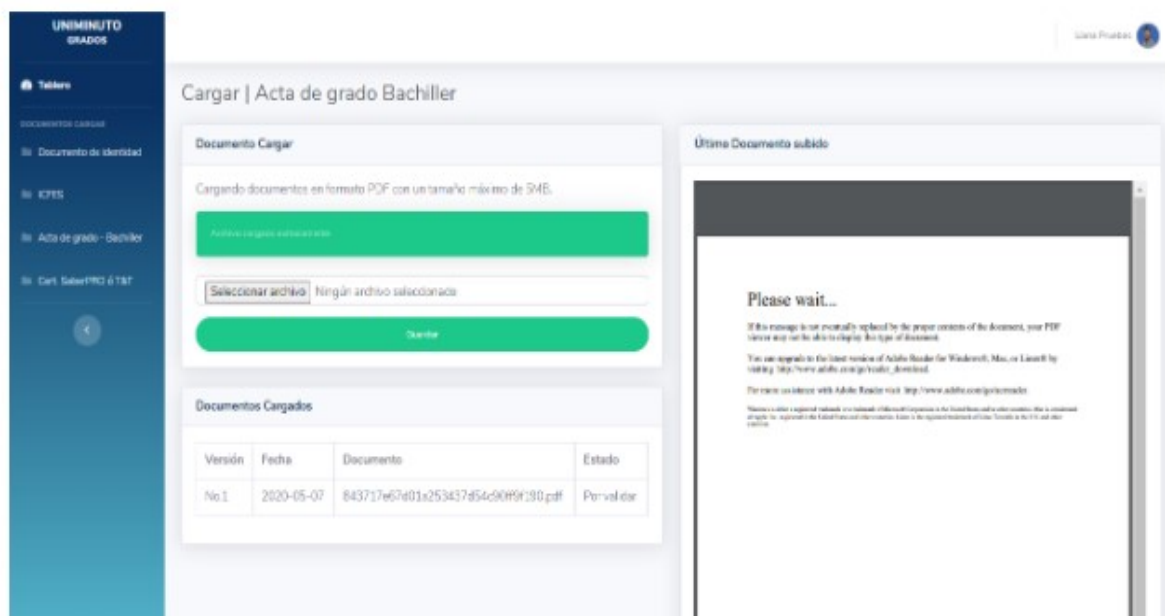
UNIMINUTO
GRADOS

Tablero

DOCUMENTOS CARGAR

Documento de identidad

ICFES

Acta de grado - Bachiller

Cert. SaberPRO ó T&T

Liana Pruebas

Cargar | Acta de grado Bachiller

Documento Cargar

Cargando documentos en formato PDF con un tamaño máximo de 5MB.

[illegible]

Seleccionar archivo Ningún archivo seleccionado

Guardar

Documentos Cargados

| Versión | Fecha | Documento | Estado |
|---|---|---|---|
| No.1 | 2020-05-07 | 843717e67d01a253437d54c90ff9f190.pdf | Por validar |

Último Documento subido

Please wait...

If this message is not eventually replaced by the proper contents of the document, your PDF viewer may not be able to display this type of document.

You can upgrade to the latest version of Adobe Reader for Windows®, Mac, or Linux® by visiting http://www.adobe.com/go/reader_download.

For more assistance with Adobe Reader visit http://www.adobe.com/go/acrreader.

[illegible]